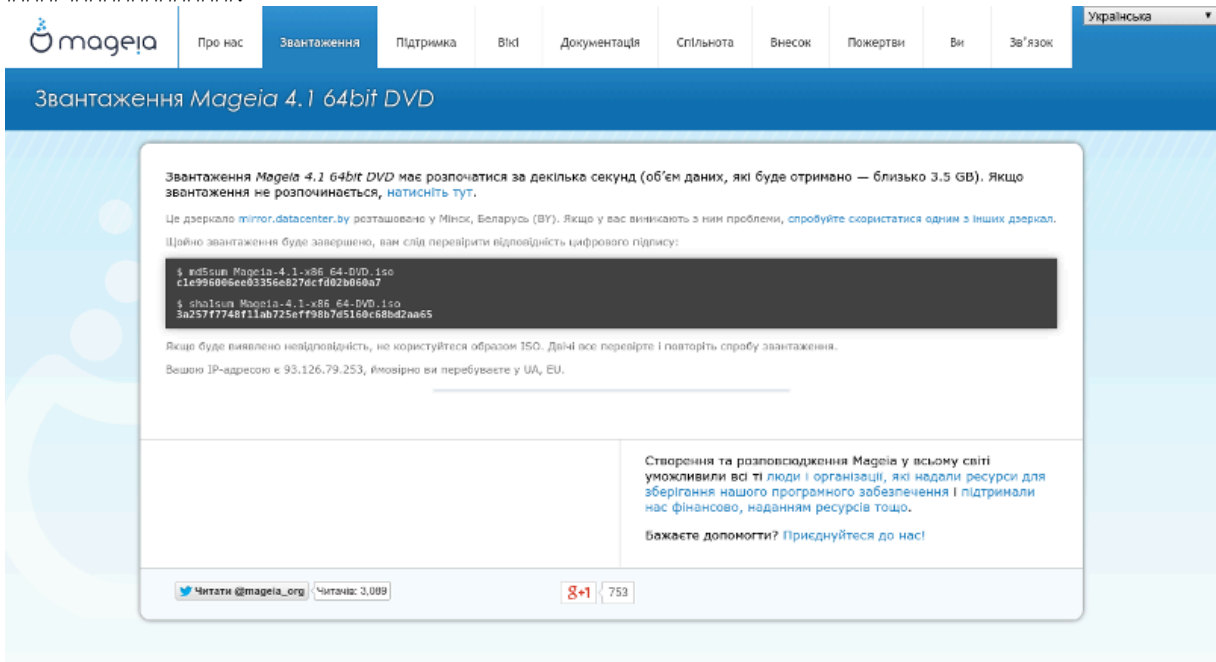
mageia

Про нас | Звантаження | Підтримка | Вікі | Документація | Спільнота | Внесок | Пожертви | Ви | Зв'язок

Українська

Звантаження Mageia 4.1 64bit DVD

Звантаження Mageia 4.1 64bit DVD має розпочатися за декілька секунд (об'єм даних, які буде отримано — близько 3.5 GB). Якщо звантаження не розпочинається, натисніть тут.

Це дзеркало mirror.datacenter.by розташовано у Мінск, Беларусь (BY). Якщо у вас виникають з ним проблеми, спробуйте скористатися одним з інших дзеркал.

Щойно звантаження буде завершено, вам слід перевірити відповідність цифрового підпису:

$ md5sum Mageia-4.1-x86_64-DVD.iso
c1e996006ee03356e827dcfd02b060a7

$ sha1sum Mageia-4.1-x86_64-DVD.iso
3a257f7748f11ab725eff98b7d5160c68bd2aa65

Якщо буде виявлено невідповідність, не користуйтеся образом ISO. Двічі все перевірте і повторіть спробу звантаження.

Вашою IP-адресою є 93.126.79.253, ймовірно ви перебуваєте у UA, EU.

Створення та розповсюдження Mageia у всьому світі уможливили всі ті люди і організації, які надали ресурси для зберігання нашого програмного забезпечення і підтримали нас фінансово, наданням ресурсів тощо.

Бажаєте допомогти? Приєднуйтеся до нас!

Читати @mageia_org | Читачів: 3,089

g+1 | 753